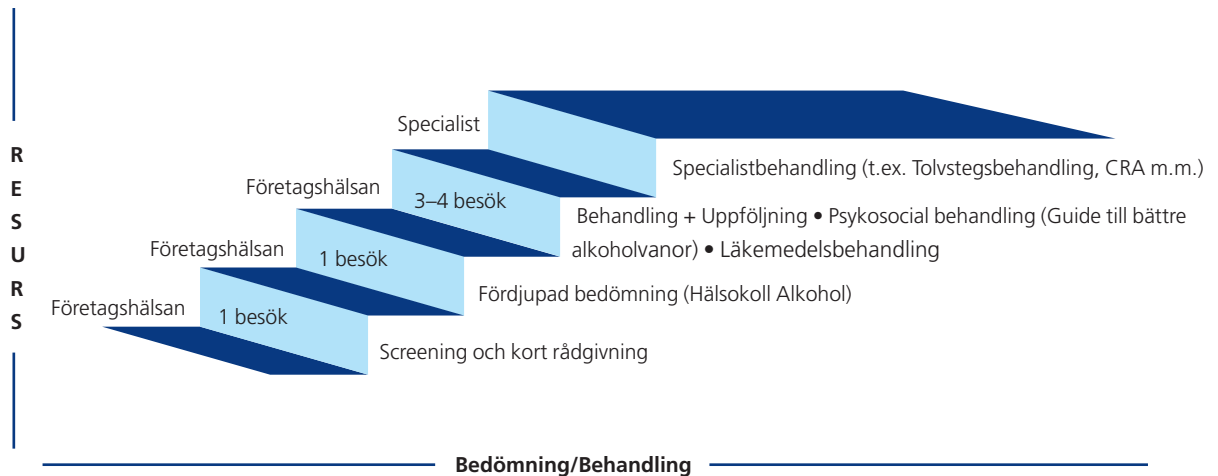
R
E
S
U
R
S

Specialist

Specialistbehandling (t.ex. Tolvstegsbehandling, CRA m.m.)

Företagshälsan

3–4 besök

Behandling + Uppföljning • Psykosocial behandling (Guide till bättre alkoholvanor) • Läkemedelsbehandling

Företagshälsan

1 besök

Fördjupad bedömning (Hälsokoll Alkohol)

Företagshälsan

1 besök

Screening och kort rådgivning

Bedömning/Behandling